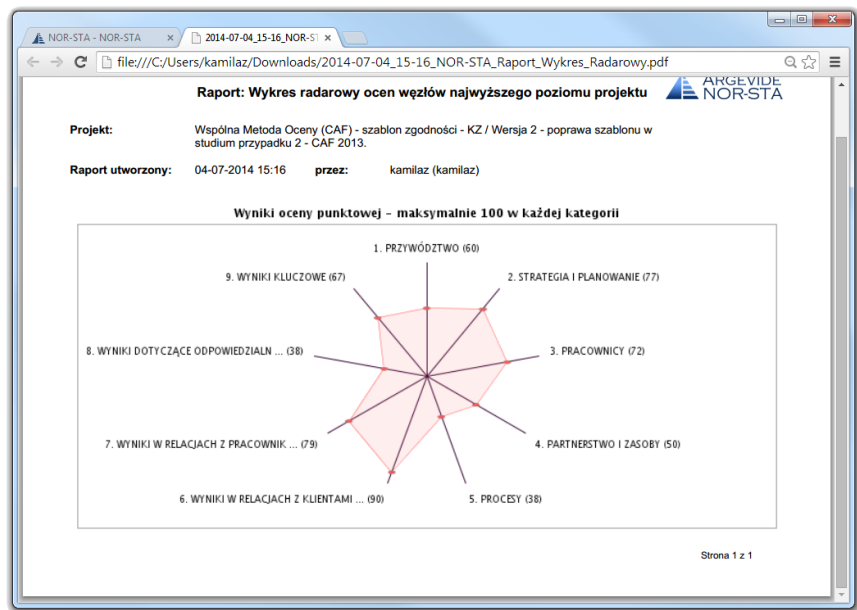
NOR-STA - NOR-STA ×
2014-07-04_15-16_NOR-ST ×

file:///C:/Users/kamilaz/Downloads/2014-07-04_15-16_NOR-STA_Raport_Wykres_Radarowy.pdf

Raport: Wykres radarowy ocen węzłów najwyższego poziomu projektu

ARGEVIDE NOR-STA

Projekt: Wspólna Metoda Oceny (CAF) - szablon zgodności - KZ / Wersja 2 - poprawa szablonu w studium przypadku 2 - CAF 2013.

Raport utworzony: 04-07-2014 15:16 przez: kamilaz (kamilaz)

Wyniki oceny punktowej - maksymalnie 100 w każdej kategorii

1. PRZYWÓDZTWO (60)
2. STRATEGIA I PLANOWANIE (77)
3. PRACOWNICY (72)
4. PARTNERSTWO I ZASOBY (50)
5. PROCESY (38)
6. WYNIKI W RELACJACH Z KLIENTAMI ... (90)
7. WYNIKI W RELACJACH Z PRACOWNIK ... (79)
8. WYNIKI DOTYCZĄCE ODPOWIEDZIALN ... (38)
9. WYNIKI KLUCZOWE (67)

Strona 1 z 1